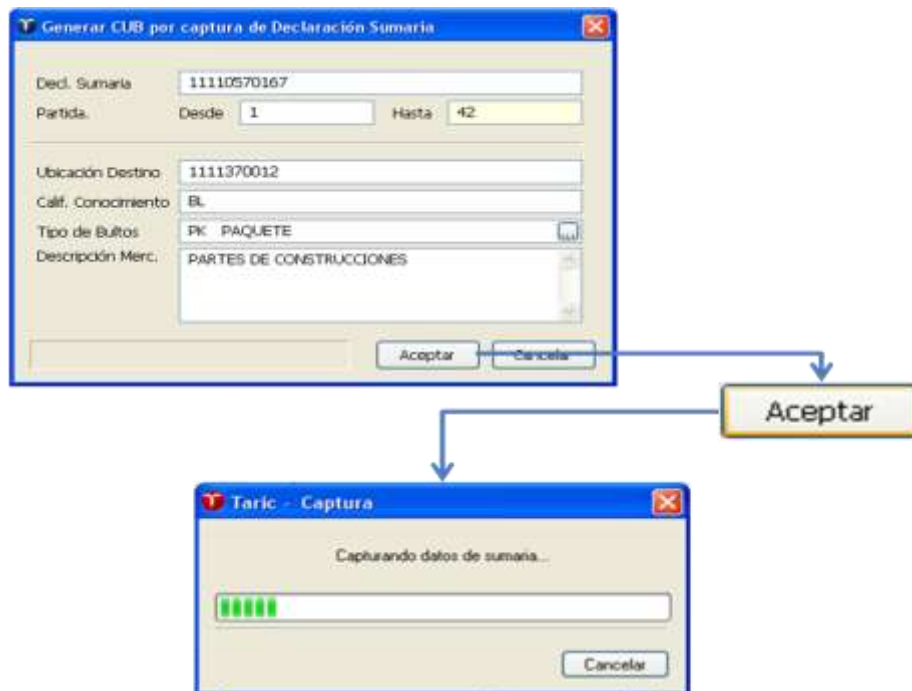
Generar CUB por captura de Declaración Sumaria

Decl. Sumaria 11110570167
Partida. Desde 1 Hasta 42

Ubicación Destino 1111370012
Calif. Conocimiento BL
Tipo de Bultos PK PAQUETE
Descripción Merc. PARTES DE CONSTRUCCIONES

Aceptar Cancelar

Aceptar

Taric - Captura

Capturando datos de sumaria...

Cancelar